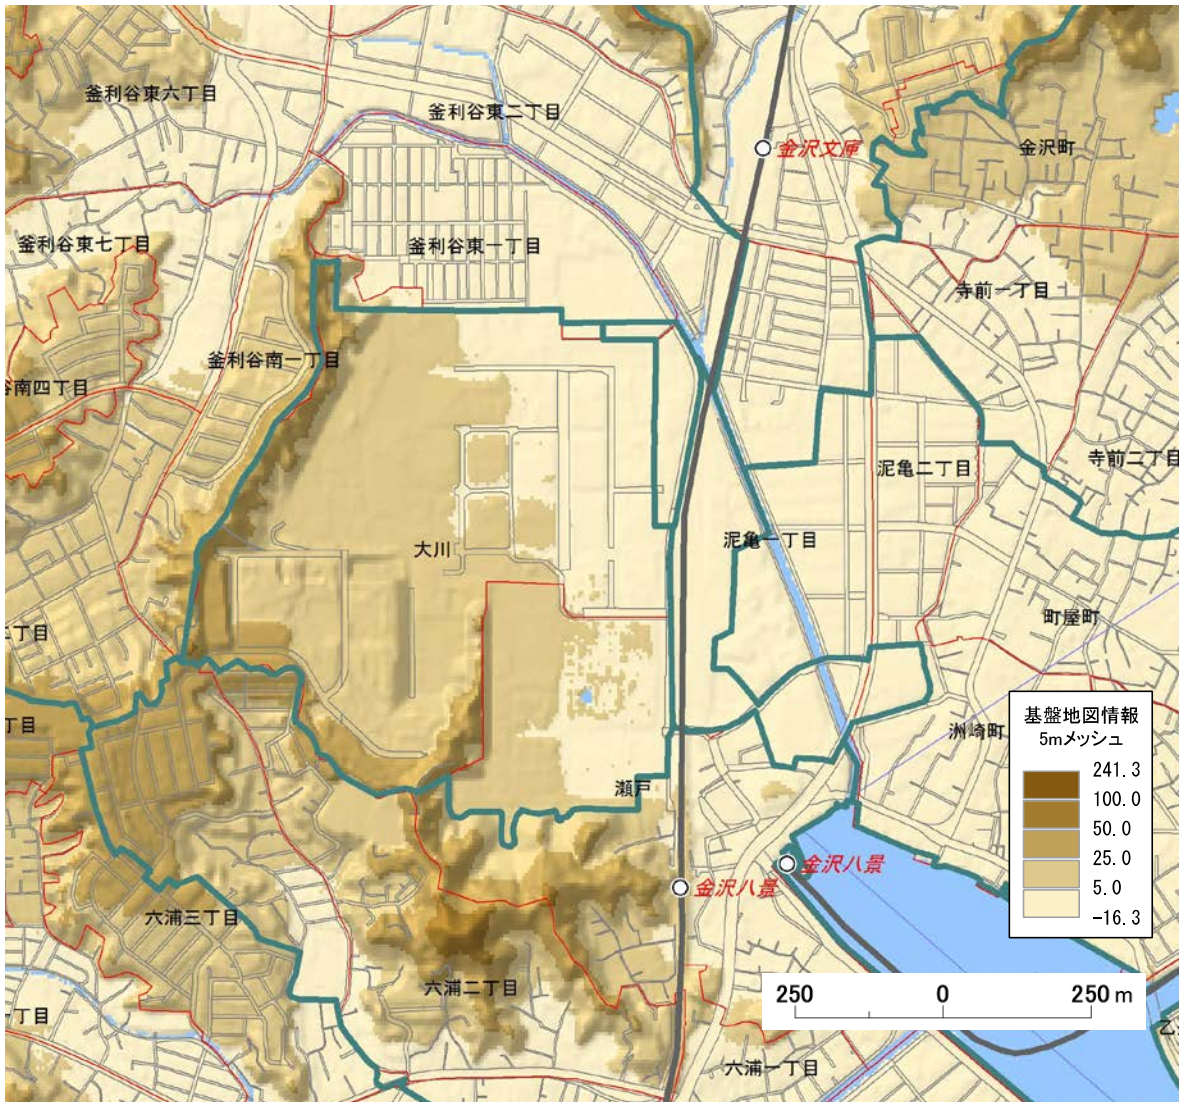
釜利谷東六丁目
釜利谷東二丁目
金沢文庫
金沢町
釜利谷東七丁目
釜利谷東一丁目
寺前一丁目
釜利谷南一丁目
谷南四丁目
泥亀二丁目
寺前二丁目
大川
泥亀一丁目
二丁目
町屋町
丁目
基盤地図情報
5mメッシュ
241.3
100.0
50.0
25.0
5.0
-16.3
洲崎町
瀬戸
金沢八景
金沢八景
六浦三丁目
六浦二丁目
250 0 250 m
丁目
六浦一丁目
乙